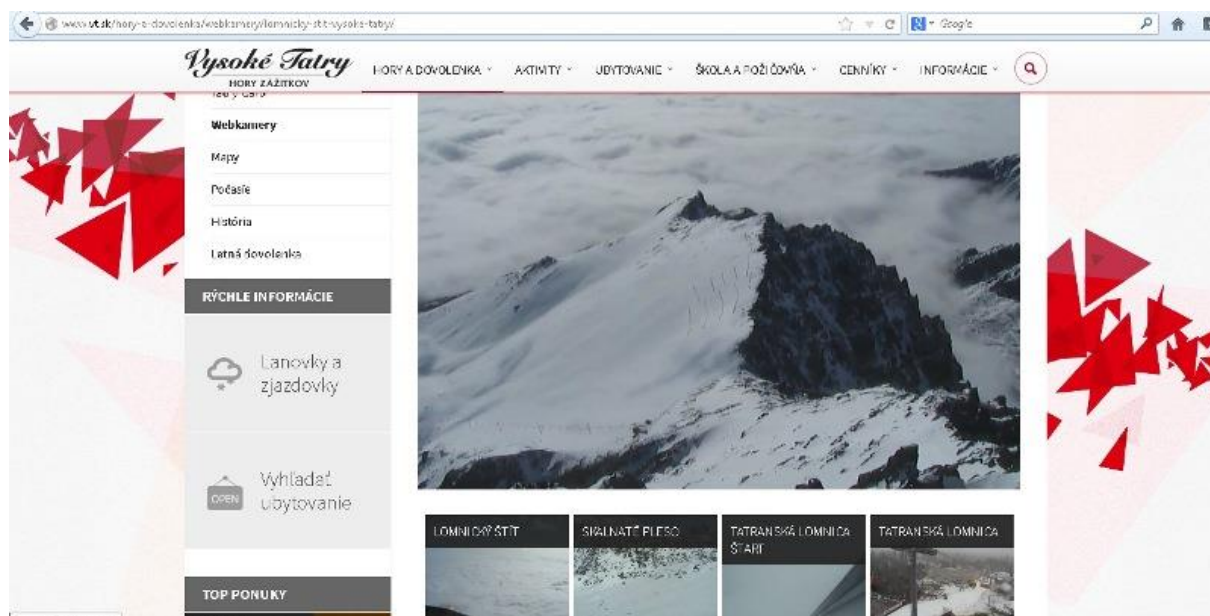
www.vt.sk/hory-a-dovolenka/webkamery/lomnicky-stit-vysoke-tatry/

Google

Vysoké Tatry
HORY ZÁŽITKOV

HORY A DOVOLENKA · AKTIVITY · UBYTOVANIE · ŠKOLA A POŽIČOVŇA · CENNÍKY · INFORMÁCIE ·

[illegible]

Webkamery

Mapy

Počasie

História

Letná dovolenka

RÝCHLE INFORMÁCIE

Lanovky a zjazdovky

OPEN

Vyhľadať ubytovanie

TOP PONUKY

LOMNICKÝ ŠTÍT

SKALNATÉ PLESO

TATRANSKÁ LOMNICA ŠTART

TATRANSKÁ LOMNICA